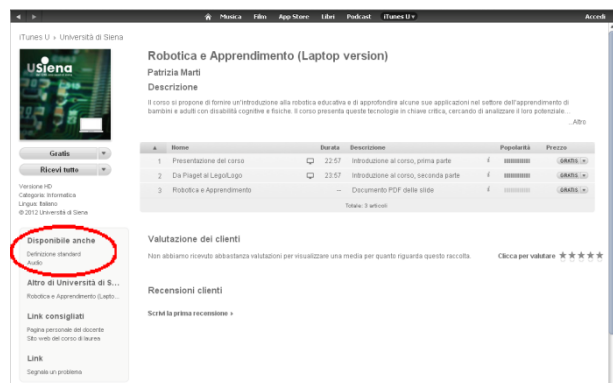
Musica Film App Store Libri Podcast iTunes U ▾ Accedi

iTunes U > Università di Siena

USiena

Robotica e Apprendimento (Laptop version)

Patrizia Marti

Descrizione

Il corso si propone di fornire un'introduzione alla robotica educativa e di approfondire alcune sue applicazioni nel settore dell'apprendimento di bambini e adulti con disabilità cognitive e fisiche. Il corso presenta queste tecnologie in chiave critica, cercando di analizzare il loro potenziale ...Altro

Gratis ▾

Ricevi tutto ▾

Versione HD
Categoria: Informatica
Lingua: Italiano
© 2012 Università di Siena

| ▲ | Nome | | Durata | Descrizione | | Popolarità | Prezzo |
|---|---|---|---|---|---|---|---|
| 1 | Presentazione del corso | | 22:57 | Introduzione al corso, prima parte | | | GRATIS ▾ |
| 2 | Da Piaget al LegoLogo | | 23:57 | Introduzione al corso, seconda parte | | | GRATIS ▾ |
| 3 | Robotica e Apprendimento | | -- | Documento PDF delle slide | | | GRATIS ▾ |

Totale: 3 articoli

Disponibile anche
Definizione standard
Audio

Altro di Università di S...
Robotica e Apprendimento (Lapto...

Link consigliati
Pagina personale del docente
Sito web del corso di laurea

Link
Segnala un problema

Valutazione dei clienti

Non abbiamo ricevuto abbastanza valutazioni per visualizzare una media per quanto riguarda questo raccolta.

Clicca per valutare ★★★★★

Recensioni clienti

Scrivi la prima recensione ›